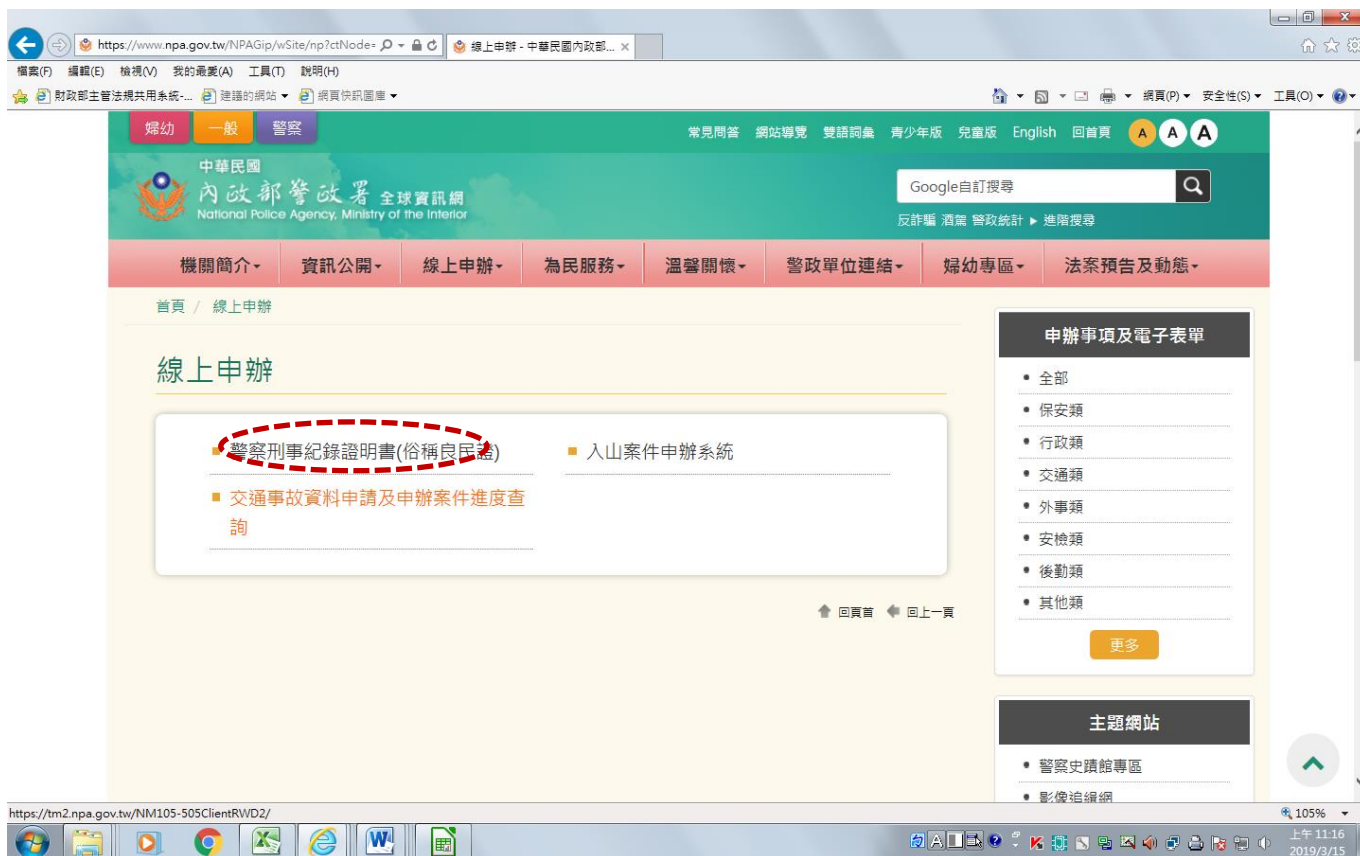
https://www.npa.gov.tw/NPAGip/wSite/np?ctNode= 線上申辦 - 中華民國內政部...

檔案(F) 編輯(E) 檢視(V) 我的最愛(A) 工具(T) 說明(H)

財政部主管法規共用系統-... 建議的網站 ▾ 網頁快訊圖庫 ▾

網頁(P) ▾ 安全性(S) ▾ 工具(O) ▾

婦幼 一般 警察

常見問答 網站導覽 雙語詞彙 青少年版 兒童版 English 回首頁 A A A

中華民國
內政部警政署 全球資訊網
National Police Agency, Ministry of the Interior

Google自訂搜尋

反詐騙 酒駕 警政統計 ▸ 進階搜尋

機關簡介▾ 資訊公開▾ 線上申辦▾ 為民服務▾ 溫馨關懷▾ 警政單位連結▾ 婦幼專區▾ 法案預告及動態▾

首頁 / 線上申辦

線上申辦

警察刑事紀錄證明書(俗稱良民證)

入山案件申辦系統

交通事故資料申請及申辦案件進度查詢

回頁首 回上一頁

申辦事項及電子表單

• 全部
• 保安類
• 行政類
• 交通類
• 外事類
• 安檢類
• 後勤類
• 其他類

更多

主題網站

• 警察史蹟館專區
• 影像追緝網

https://tm2.npa.gov.tw/NM105-505ClientRWD2/

105%

上午 11:16
2019/3/15